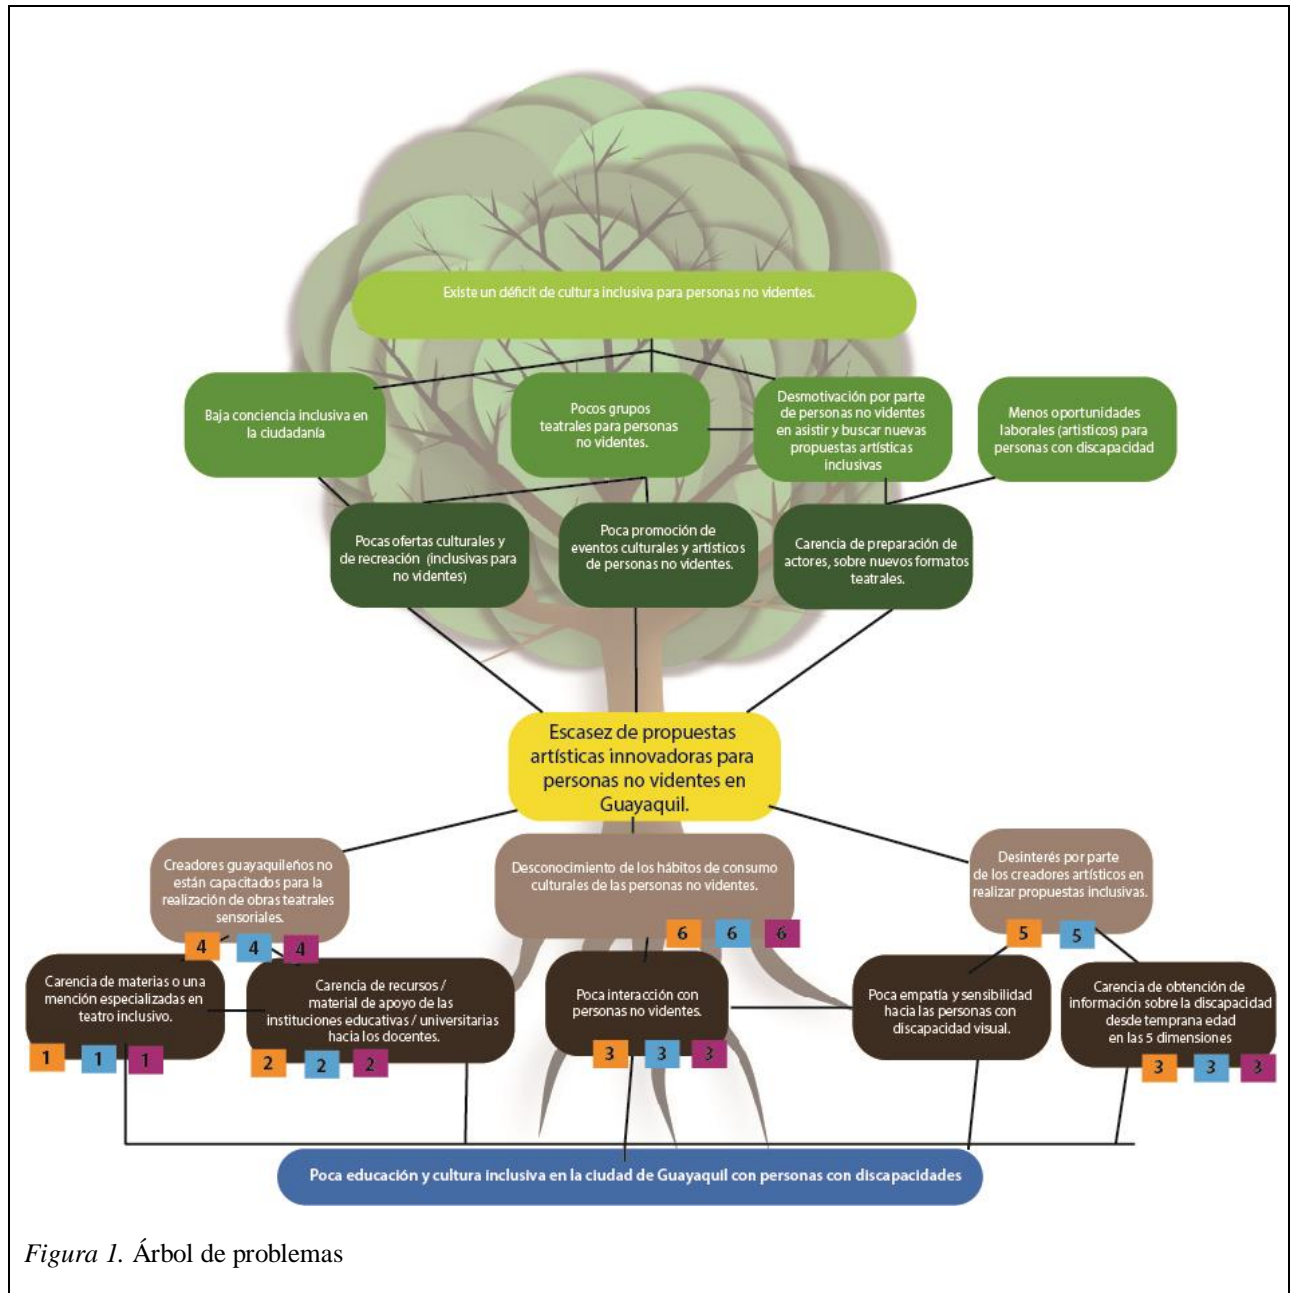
Existe un déficit de cultura inclusiva para personas no videntes.

Baja conciencia inclusiva en la ciudadanía

Pocos grupos teatrales para personas no videntes.

Desmotivación por parte de personas no videntes en asistir y buscar nuevas propuestas artísticas inclusivas

Menos oportunidades laborales (artísticos) para personas con discapacidad

Pocas ofertas culturales y de recreación (inclusivas para no videntes)

Poca promoción de eventos culturales y artísticos de personas no videntes.

Carencia de preparación de actores, sobre nuevos formatos teatrales.

Escasez de propuestas artísticas innovadoras para personas no videntes en Guayaquil.

Creadores guayaquileños no están capacitados para la realización de obras teatrales sensoriales.

4 4 4

Desconocimiento de los hábitos de consumo culturales de las personas no videntes.

6 6 6

Desinterés por parte de los creadores artísticos en realizar propuestas inclusivas.

5 5

Carencia de materias o una mención especializadas en teatro inclusivo.

1 1 1

Carencia de recursos / material de apoyo de las instituciones educativas / universitarias hacia los docentes.

2 2 2

Poca interacción con personas no videntes.

3 3 3

Poca empatía y sensibilidad hacia las personas con discapacidad visual.

Carencia de obtención de información sobre la discapacidad desde temprana edad en las 5 dimensiones

3 3 3

Poca educación y cultura inclusiva en la ciudad de Guayaquil con personas con discapacidades

Figura 1. Árbol de problemas